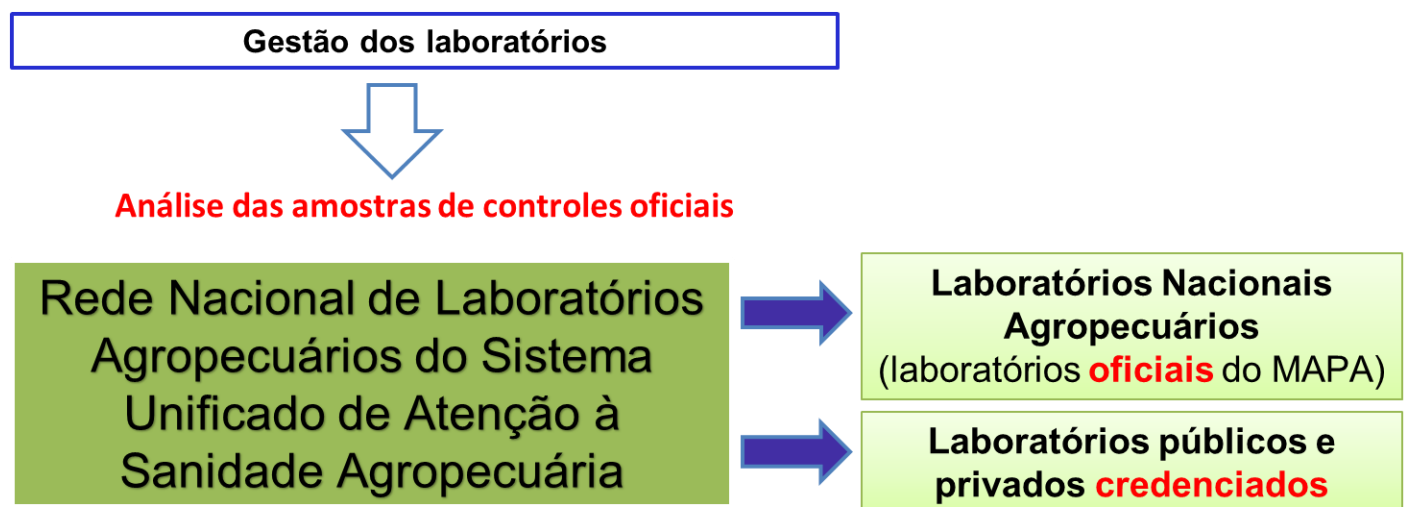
Gestão dos laboratórios

Análise das amostras de controles oficiais

Rede Nacional de Laboratórios Agropecuários do Sistema Unificado de Atenção à Sanidade Agropecuária

Laboratórios Nacionais Agropecuários (laboratórios oficiais do MAPA)

Laboratórios públicos e privados credenciados